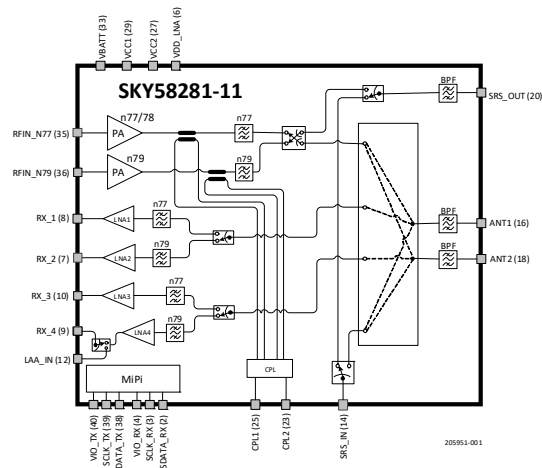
VBATT (33)
VCC1 (29)
VCC2 (27)
VDD_LNA (6)

SKY58281-11

RFIN_N77 (35)
PA
n77/78
RFIN_N79 (36)
PA
n79
n77
n79
BPF
SRS_OUT (20)

RX_1 (8)
LNA1
n77
RX_2 (7)
LNA2
n79
BPF
ANT1 (16)
BPF
ANT2 (18)
RX_3 (10)
LNA3
n77
RX_4 (9)
LNA4
n79
LAA_IN (12)

MiPi
CPL

VIO_TX (40)
SCLK_TX (39)
SDATA_TX (38)
VIO_RX (4)
SCLK_RX (3)
SDATA_RX (2)
CPL1 (25)
CPL2 (23)
SRS_IN (14)

205951-001